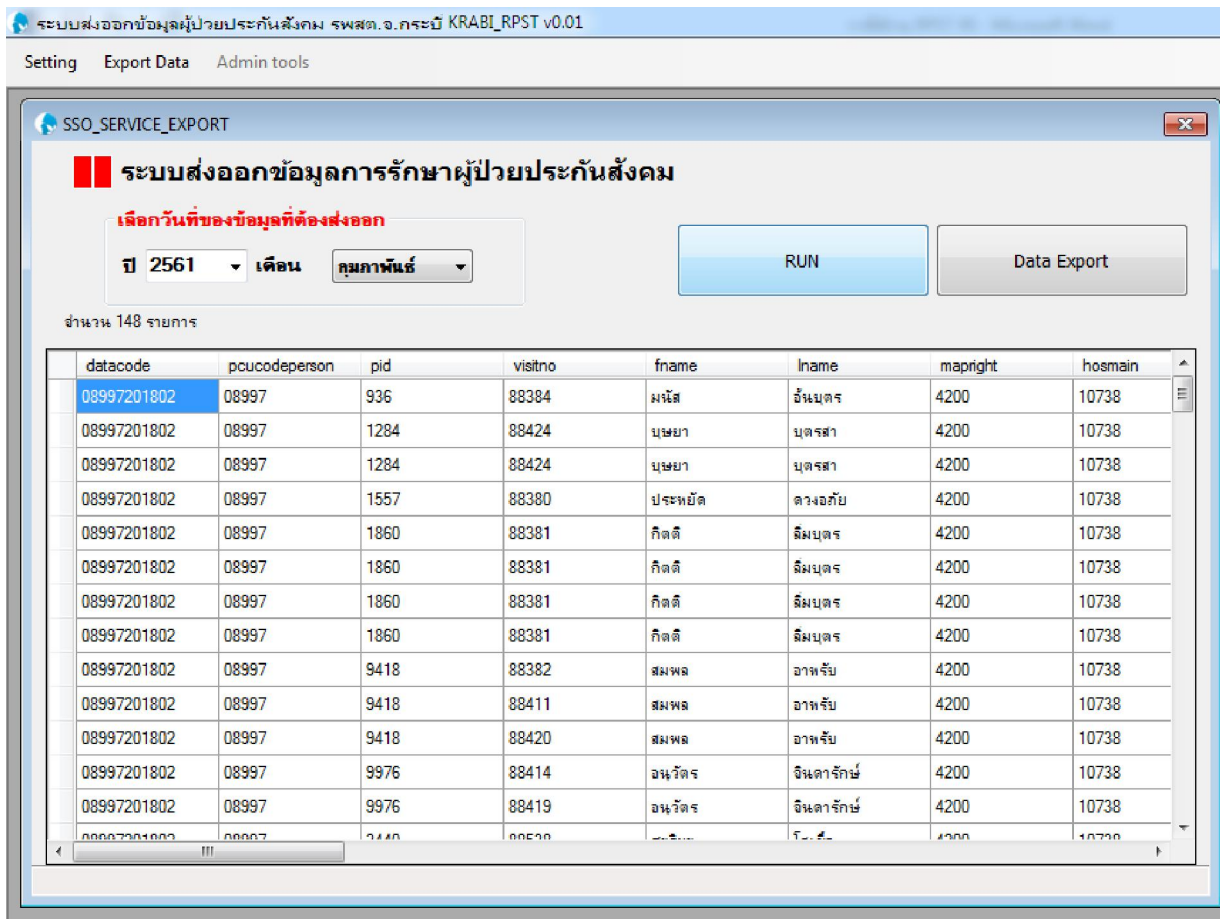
ระบบส่งออกข้อมูลผู้ป่วยประกันสังคม รพสต.จ.กระบี่ KRABI_RPST v0.01

Setting Export Data Admin tools

SSO_SERVICE_EXPORT

ระบบส่งออกข้อมูลการรักษาผู้ป่วยประกันสังคม

เลือกวันที่ของข้อมูลที่ต้องส่งออก

ปี 2561 เดือน กุมภาพันธ์

RUN

Data Export

จำนวน 148 รายการ

| datacode | pcucodeperson | pid | visitno | fname | lname | mapright | hosmain |
|---|---|---|---|---|---|---|---|
| 08997201802 | 08997 | 936 | 88384 | มนัส | อิ้นบุตร | 4200 | 10738 |
| 08997201802 | 08997 | 1284 | 88424 | บุษยา | บุตรสา | 4200 | 10738 |
| 08997201802 | 08997 | 1284 | 88424 | บุษยา | บุตรสา | 4200 | 10738 |
| 08997201802 | 08997 | 1557 | 88380 | ประหยัด | ดวงอภัย | 4200 | 10738 |
| 08997201802 | 08997 | 1860 | 88381 | กิตติ | ลิ่มบุตร | 4200 | 10738 |
| 08997201802 | 08997 | 1860 | 88381 | กิตติ | ลิ่มบุตร | 4200 | 10738 |
| 08997201802 | 08997 | 1860 | 88381 | กิตติ | ลิ่มบุตร | 4200 | 10738 |
| 08997201802 | 08997 | 1860 | 88381 | กิตติ | ลิ่มบุตร | 4200 | 10738 |
| 08997201802 | 08997 | 9418 | 88382 | สมพล | อาหรับ | 4200 | 10738 |
| 08997201802 | 08997 | 9418 | 88411 | สมพล | อาหรับ | 4200 | 10738 |
| 08997201802 | 08997 | 9418 | 88420 | สมพล | อาหรับ | 4200 | 10738 |
| 08997201802 | 08997 | 9976 | 88414 | อนุวัตร | จินดารักษ์ | 4200 | 10738 |
| 08997201802 | 08997 | 9976 | 88419 | อนุวัตร | จินดารักษ์ | 4200 | 10738 |
| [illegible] | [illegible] | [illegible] | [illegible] | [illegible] | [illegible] | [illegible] | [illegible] |